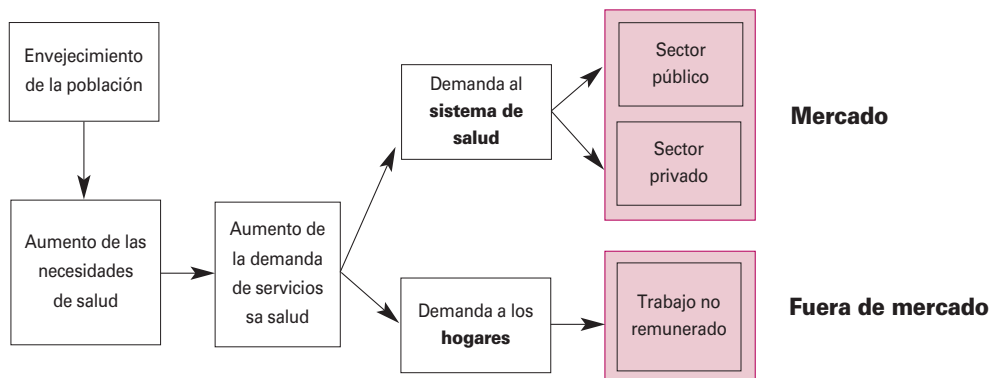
Envejecimiento de la población

Aumento de las necesidades de salud

Aumento de la demanda de servicios sa salud

Demanda al **sistema de salud**

Sector público

Sector privado

**Mercado**

Demanda a los **hogares**

Trabajo no remunerado

**Fuera de mercado**